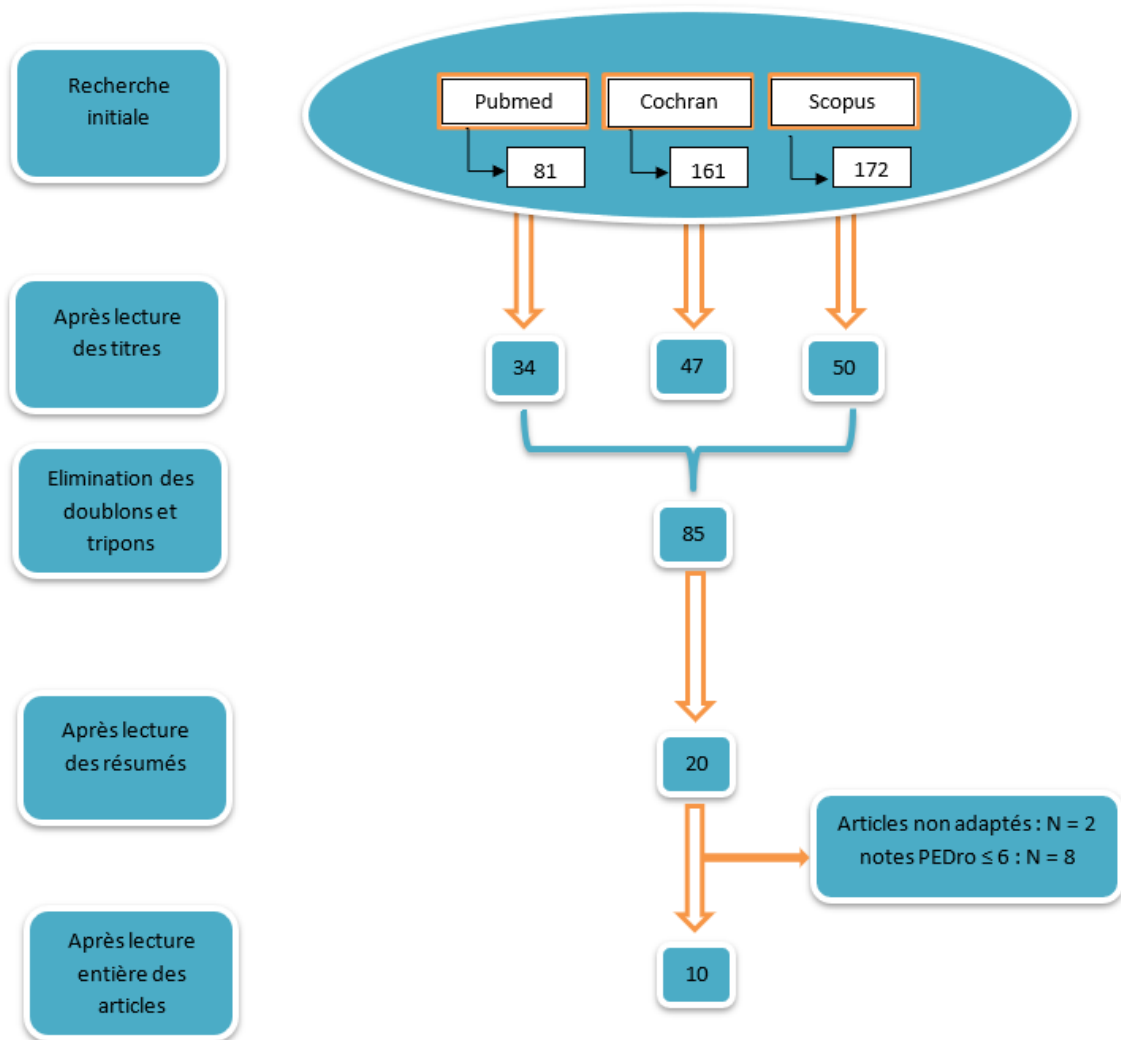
Recherche initiale

Pubmed

Cochran

Scopus

81

161

172

Après lecture des titres

34

47

50

Elimination des doublons et tripons

85

Après lecture des résumés

20

Articles non adaptés : N = 2
notes PEDro ≤ 6 : N = 8

Après lecture entière des articles

10